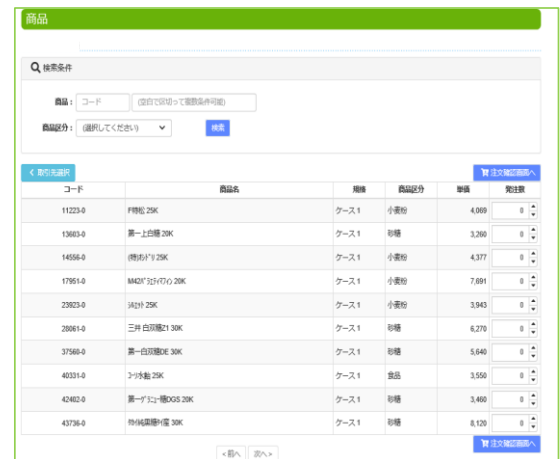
商品

検索条件

商品： コード (空白で区切って複数条件可能)

商品区分： (選択してください)

検索

＜ 取引先選択

注文確認画面へ

| コード | 商品名 | 規格 | 商品区分 | 単価 | 発注数 |
|---|---|---|---|---|---|
| 11223-0 | F特松 25K | ケース 1 | 小麦粉 | 4,069 | 0 |
| 13603-0 | 第一上白糖 20K | ケース 1 | 砂糖 | 3,260 | 0 |
| 14556-0 | (特)ｵﾚﾝﾄﾞﾘ 25K | ケース 1 | 小麦粉 | 4,377 | 0 |
| 17951-0 | M42ﾊﾞｲｵﾃｨﾌｨﾝ 20K | ケース 1 | 小麦粉 | 7,691 | 0 |
| 23923-0 | ｼｮｺﾗｰﾄ 25K | ケース 1 | 小麦粉 | 3,943 | 0 |
| 28061-0 | 三井 白双糖Z1 30K | ケース 1 | 砂糖 | 6,270 | 0 |
| 37560-0 | 第一白双糖DE 30K | ケース 1 | 砂糖 | 5,640 | 0 |
| 40331-0 | ｺｰﾝｽﾀｰﾁ 25K | ケース 1 | 食品 | 3,550 | 0 |
| 42402-0 | 第一ｸﾞﾗﾆｭｰ糖DGS 20K | ケース 1 | 砂糖 | 3,460 | 0 |
| 43736-0 | 特中純黒糖ｹ/醤 30K | ケース 1 | 砂糖 | 8,120 | 0 |

注文確認画面へ

＜前へ 次へ＞